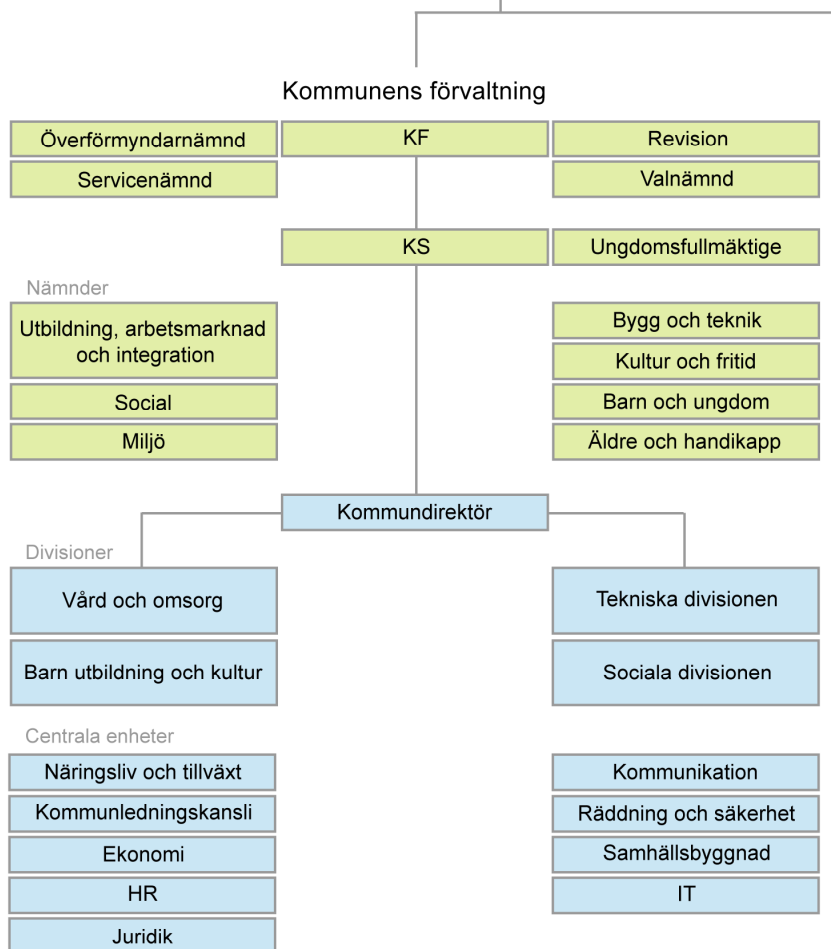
Kommunens förvaltning

Överförmyndarnämnd
Servicenämnd

KF

Revision
Valnämnd

KS

Ungdomsfullmäktige

Nämnder

Utbildning, arbetsmarknad och integration
Social
Miljö

Bygg och teknik
Kultur och fritid
Barn och ungdom
Äldre och handikapp

Kommundirektör

Divisioner

Vård och omsorg
Barn utbildning och kultur

Tekniska divisionen
Sociala divisionen

Centrala enheter

Näringsliv och tillväxt
Kommunledningskansli
Ekonomi
HR
Juridik

Kommunikation
Räddning och säkerhet
Samhällsbyggnad
IT